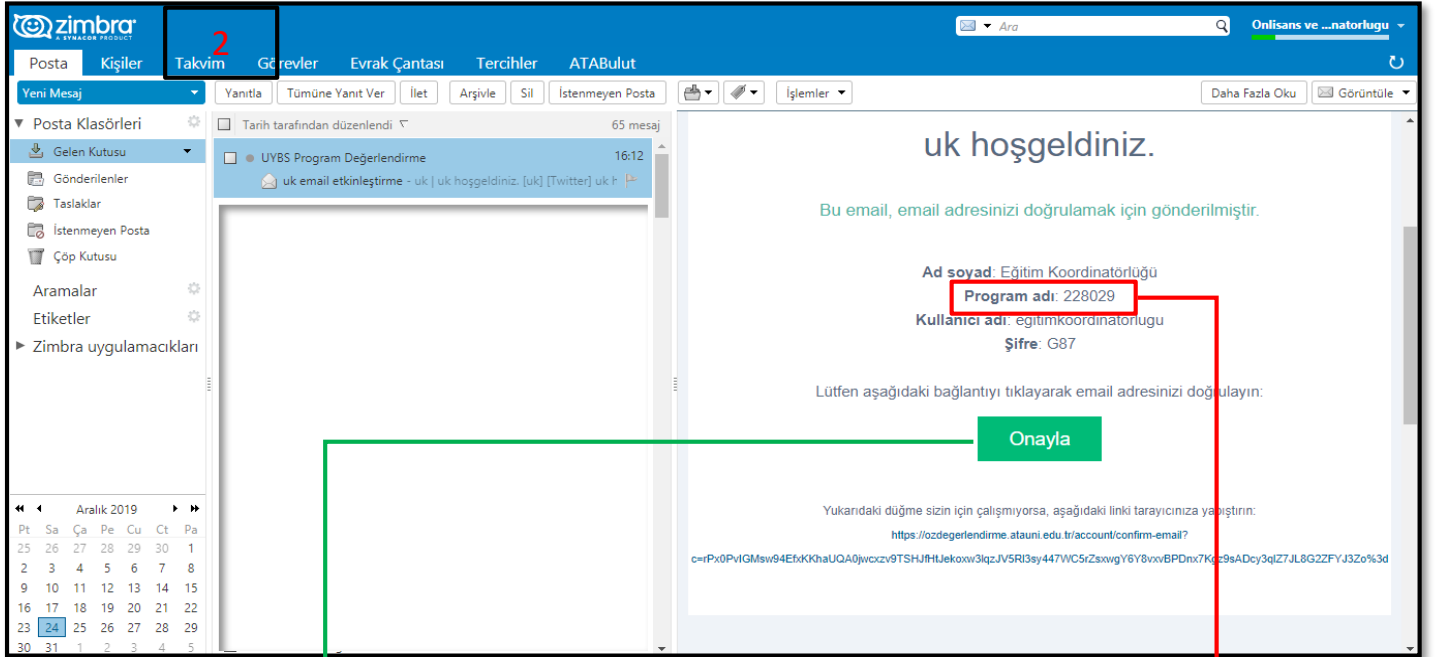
zimbra
A SYNACOR PRODUCT

2

Ara

Onlisans ve ...natorlugu

Posta Kişiler Takvim Görevler Evrak Çantası Tercihler ATABulut

Yeni Mesaj

Yanıtla Tümüne Yanıt Ver İlet Arşivle Sil İstenmeyen Posta İşlemler Daha Fazla Oku Görüntüle

Posta Klasörleri
Gelen Kutusu
Gönderilenler
Taslaklar
İstenmeyen Posta
Çöp Kutusu
Aramalar
Etiketler
Zimbra uygulamacıkları

Tarih tarafından düzenlendi 65 mesaj

UYBS Program Değerlendirme 16:12
uk email etkinleştirme - uk | uk hoşgeldiniz. [uk] [Twitter] uk F

| Pt | Sa | Ça | Pe | Cu | Ct | Pa |
|---|---|---|---|---|---|---|
| 25 | 26 | 27 | 28 | 29 | 30 | 1 |
| 2 | 3 | 4 | 5 | 6 | 7 | 8 |
| 9 | 10 | 11 | 12 | 13 | 14 | 15 |
| 16 | 17 | 18 | 19 | 20 | 21 | 22 |
| 23 | 24 | 25 | 26 | 27 | 28 | 29 |
| 30 | 31 | 1 | 2 | 3 | 4 | 5 |

Aralık 2019

uk hoşgeldiniz.

Bu email, email adresinizi doğrulamak için gönderilmiştir.

Ad soyad: Eğitim Koordinatörlüğü
Program adı: 228029
Kullanıcı adı: egitimkoordinatorlugu
Şifre: G87

Lütfen aşağıdaki bağlantıyı tıklayarak email adresinizi doğrulayın:

Onayla

Yukarıdaki düğme sizin için çalışmıyorsa, aşağıdaki linki tarayıcınıza yapıştırın:
https://ozdegerlendirme.atauni.edu.tr/account/confirm-email?c=rPx0PvIGMsw94EfxKKhaUQA0jwcxzv9TSHJfHtJekoxw3lqzJV5RI3sy447WC5rZsxwgY6Y8vxvBPDnx7Kgz9sADcy3qlZ7JL8G2ZFYJ3Zo%3d